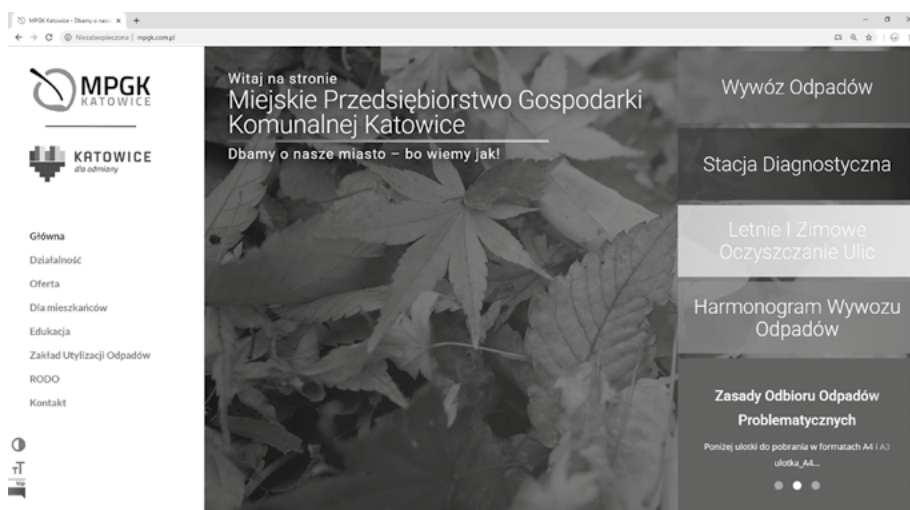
MPGK Katowice – Dbamy o nasz ×  +

Niezabezpieczona | mpgk.com.pl

MPGK KATOWICE

KATOWICE dla odmiany

Główna
Działalność
Oferta
Dla mieszkańców
Edukacja
Zakład Utylizacji Odpadów
RODO
Kontakt

Witaj na stronie
Miejskie Przedsiębiorstwo Gospodarki Komunalnej Katowice
Dbamy o nasze miasto – bo wiemy jak!

Wywóz Odpadów

Stacja Diagnostyczna

Letnie I Zimowe Oczyszczanie Ulic

Harmonogram Wywozu Odpadów

Zasady Odbioru Odpadów Problematycznych

Poniżej ulotki do pobrania w formatach A4 i A3 ulotka_A4...